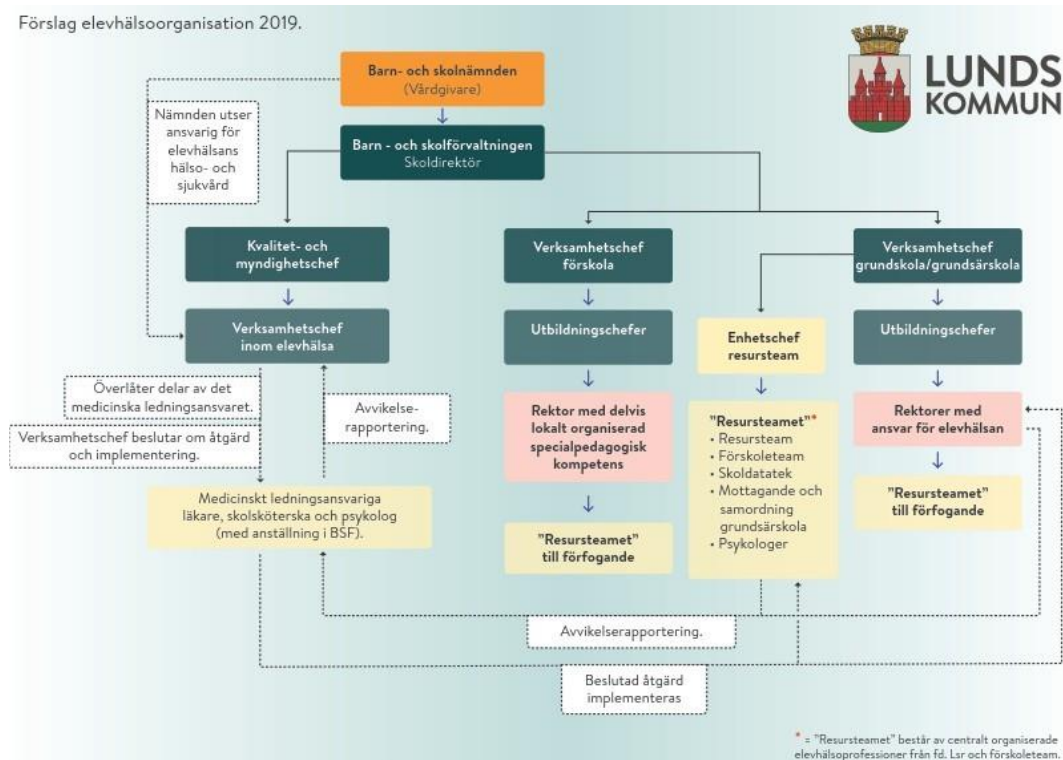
Förslag elevhälsoorganisation 2019.

LUNDS KOMMUN

Barn- och skolnämnden
(Vårdgivare)

Nämnden utser ansvarig för elevhälsans hälso- och sjukvård

Barn - och skolförvaltningen
Skoldirektör

Kvalitet- och myndighetschef

Verksamhetschef förskola

Verksamhetschef grundskola/grundsärskola

Verksamhetschef inom elevhälsa

Utbildningschefer

Enhetschef resursteam

Utbildningschefer

Överlåter delar av det medicinska ledningsansvaret.

Verksamhetschef beslutar om åtgärd och implementering.

Avvikelse-rapportering.

Rektor med delvis lokalt organiserad specialpedagogisk kompetens

"Resursteamet"*
• Resursteam
• Förskoleteam
• Skoldatatek
• Mottagande och samordning grundsärskola
• Psykologer

Rektorer med ansvar för elevhälsan

Medicinskt ledningsansvariga läkare, skolsköterska och psykolog (med anställning i BSF).

"Resursteamet" till förfogande

"Resursteamet" till förfogande

Avvikelserapportering.

Beslutad åtgärd implementeras

* = "Resursteamet" består av centralt organiserade elevhälsoprofessioner från fd. Lsr och förskoleteam.